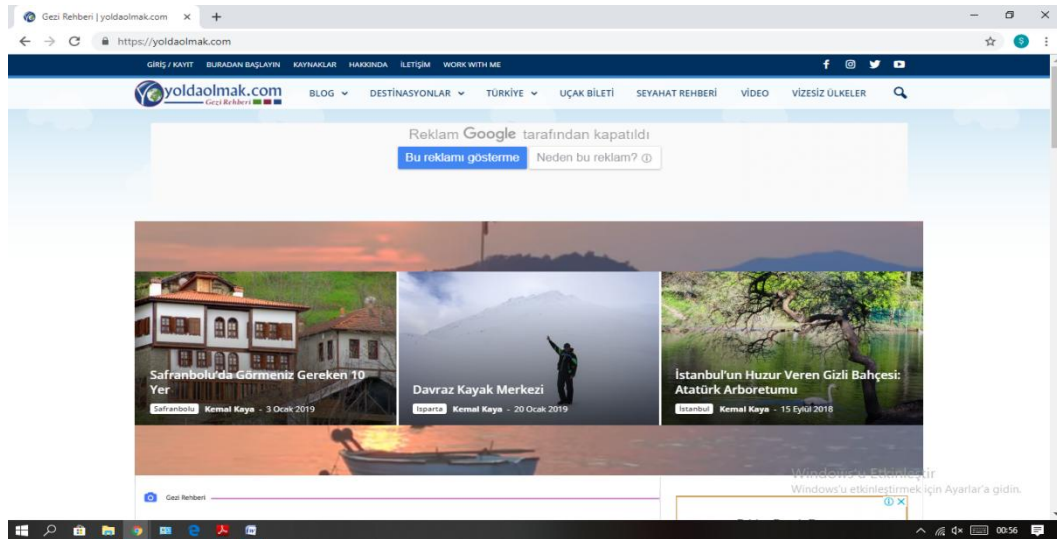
Gezi Rehberi | yoldaolmak.com ×
https://yoldaolmak.com

GİRİŞ / KAYIT BURADAN BAŞLAYIN KAYNAKLAR HAKKINDA İLETİŞİM WORK WITH ME

yoldaolmak.com
Gezi Rehberi

BLOG DESTİNASYONLAR TÜRKİYE UÇAK BİLETİ SEYAHAT REHBERİ VİDEO VİZESİZ ÜLKELER

Reklam Google tarafından kapatıldı
Bu reklamı gösterme
Neden bu reklam?

Safranbolu'da Görmeniz Gereken 10 Yer
Safranbolu Kemal Kaya - 3 Ocak 2019

Davraz Kayak Merkezi
Isparta Kemal Kaya - 20 Ocak 2019

İstanbul'un Huzur Veren Gizli Bahçesi: Atatürk Arboretumu
İstanbul Kemal Kaya - 15 Eylül 2018

Gezi Rehberi

Windows'u Etkinleştir
Windows'u etkinleştirmek için Ayarlar'a gidin.

00:56